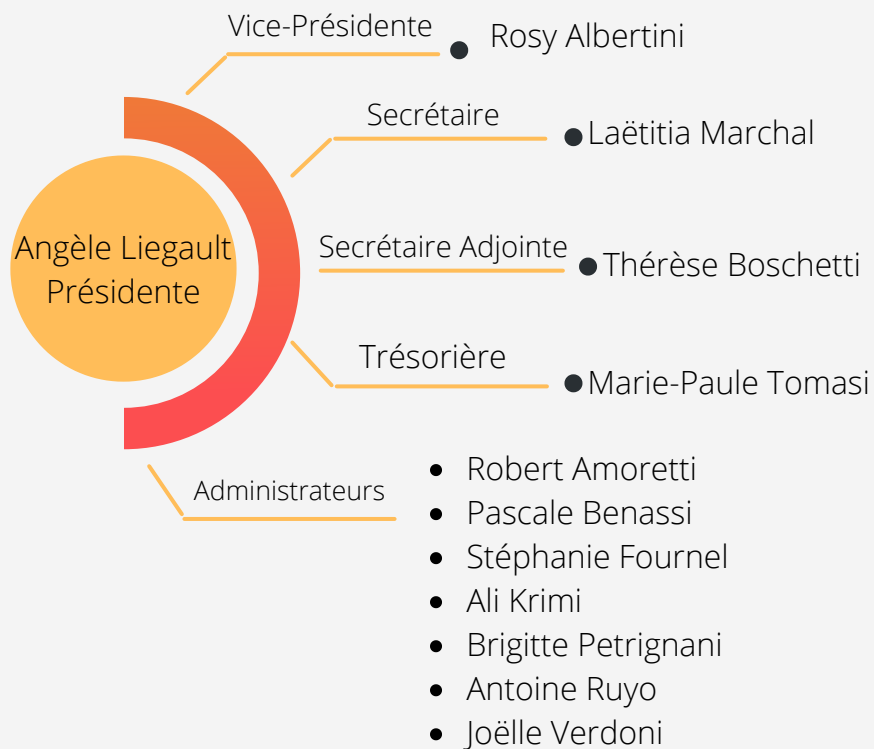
Angèle Liegault
Présidente

Vice-Présidente
Rosy Albertini

Secrétaire
Laëtitia Marchal

Secrétaire Adjointe
Thérèse Boschetti

Trésorière
Marie-Paule Tomasi

Administrateurs
- Robert Amoretti
- Pascale Benassi
- Stéphanie Fournel
- Ali Krimi
- Brigitte Petrignani
- Antoine Ruyo
- Joëlle Verdoni